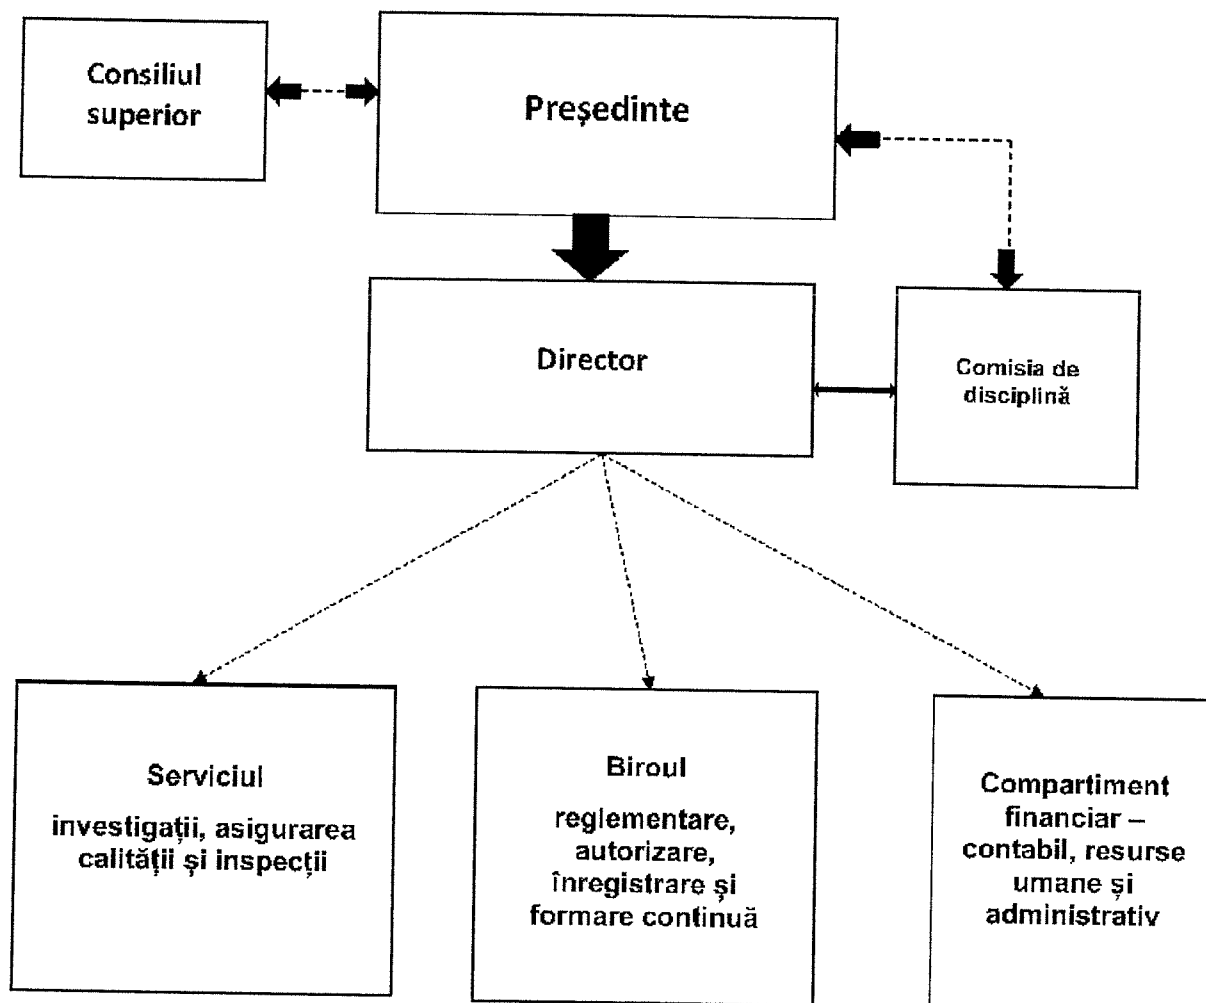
Consiliul superior

Preşedinte

Director

Comisia de disciplină

Serviciul

investigații, asigurarea calității și inspecții

Biroul

reglementare, autorizare, înregistrare și formare continuă

Compartiment financiar – contabil, resurse umane și administrativ